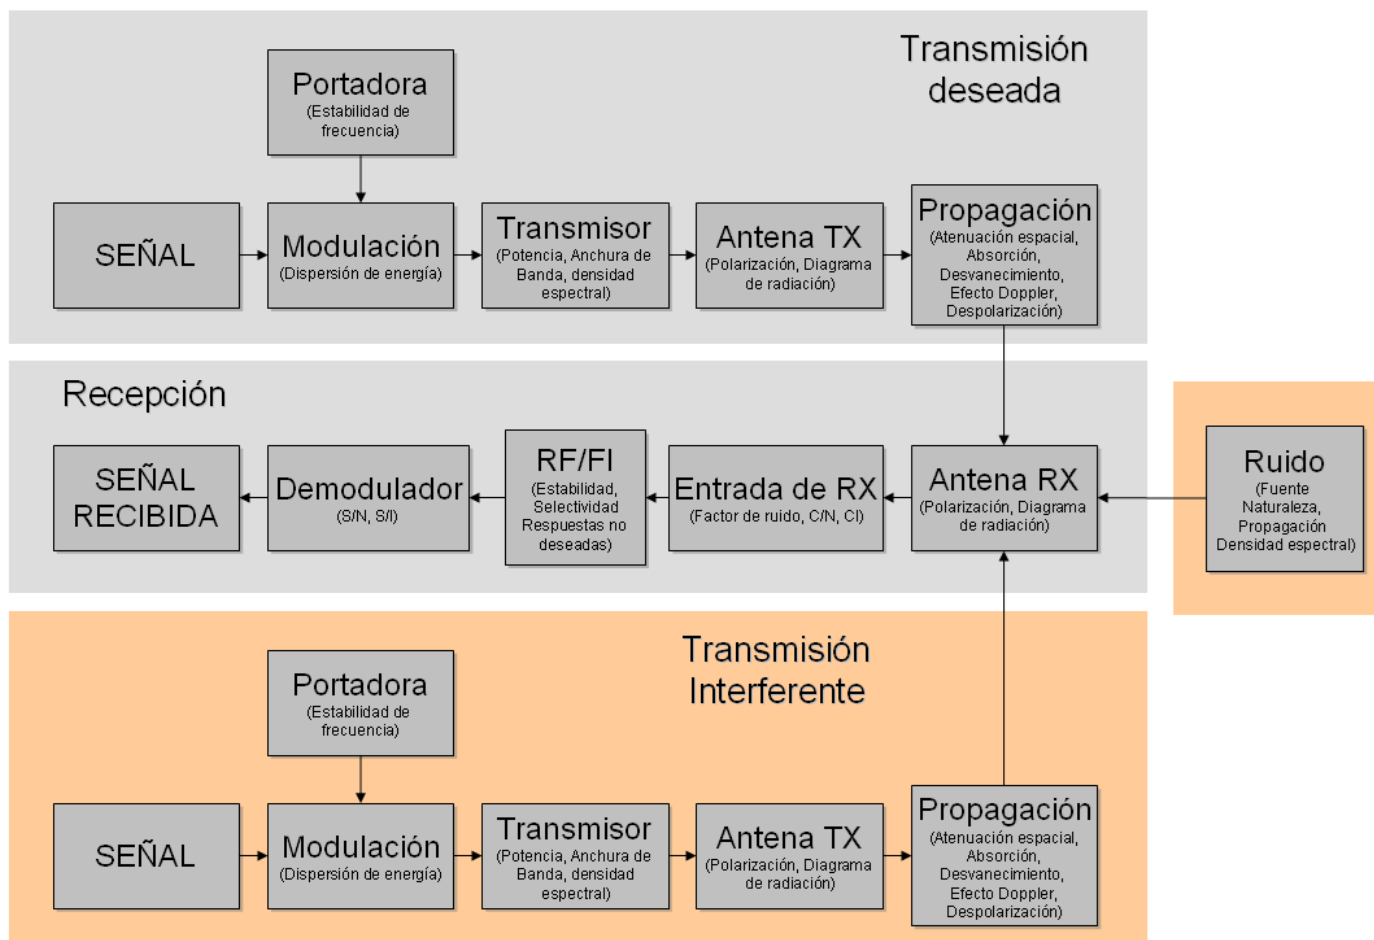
Transmisión deseada

Portadora
(Estabilidad de frecuencia)

SEÑAL

Modulación
(Dispersión de energía)

Transmisor
(Potencia, Anchura de Banda, densidad espectral)

Antena TX
(Polarización, Diagrama de radiación)

Propagación
(Atenuación espacial, Absorción, Desvanecimiento, Efecto Doppler, Despolarización)

Recepción

SEÑAL RECIBIDA

Demodulador
(S/N, S/I)

RF/FI
(Estabilidad, Selectividad Respuestas no deseadas)

Entrada de RX
(Factor de ruido, C/N, CI)

Antena RX
(Polarización, Diagrama de radiación)

Ruido
(Fuente Naturaleza, Propagación Densidad espectral)

Transmisión Interferente

Portadora
(Estabilidad de frecuencia)

SEÑAL

Modulación
(Dispersión de energía)

Transmisor
(Potencia, Anchura de Banda, densidad espectral)

Antena TX
(Polarización, Diagrama de radiación)

Propagación
(Atenuación espacial, Absorción, Desvanecimiento, Efecto Doppler, Despolarización)